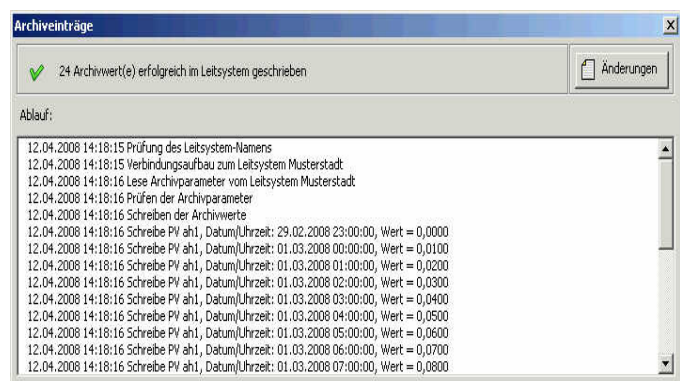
Archiveinträge

24 Archivwert(e) erfolgreich im Leitsystem geschrieben

Änderungen

Ablauf:

12.04.2008 14:18:15 Prüfung des Leitsystem-Namens
12.04.2008 14:18:15 Verbindungsaufbau zum Leitsystem Musterstadt
12.04.2008 14:18:16 Lese Archivparameter vom Leitsystem Musterstadt
12.04.2008 14:18:16 Prüfen der Archivparameter
12.04.2008 14:18:16 Schreiben der Archivwerte
12.04.2008 14:18:16 Schreibe PV ah1, Datum/Uhrzeit: 29.02.2008 23:00:00, Wert = 0,0000
12.04.2008 14:18:16 Schreibe PV ah1, Datum/Uhrzeit: 01.03.2008 00:00:00, Wert = 0,0100
12.04.2008 14:18:16 Schreibe PV ah1, Datum/Uhrzeit: 01.03.2008 01:00:00, Wert = 0,0200
12.04.2008 14:18:16 Schreibe PV ah1, Datum/Uhrzeit: 01.03.2008 02:00:00, Wert = 0,0300
12.04.2008 14:18:16 Schreibe PV ah1, Datum/Uhrzeit: 01.03.2008 03:00:00, Wert = 0,0400
12.04.2008 14:18:16 Schreibe PV ah1, Datum/Uhrzeit: 01.03.2008 04:00:00, Wert = 0,0500
12.04.2008 14:18:16 Schreibe PV ah1, Datum/Uhrzeit: 01.03.2008 05:00:00, Wert = 0,0600
12.04.2008 14:18:16 Schreibe PV ah1, Datum/Uhrzeit: 01.03.2008 06:00:00, Wert = 0,0700
12.04.2008 14:18:16 Schreibe PV ah1, Datum/Uhrzeit: 01.03.2008 07:00:00, Wert = 0,0800